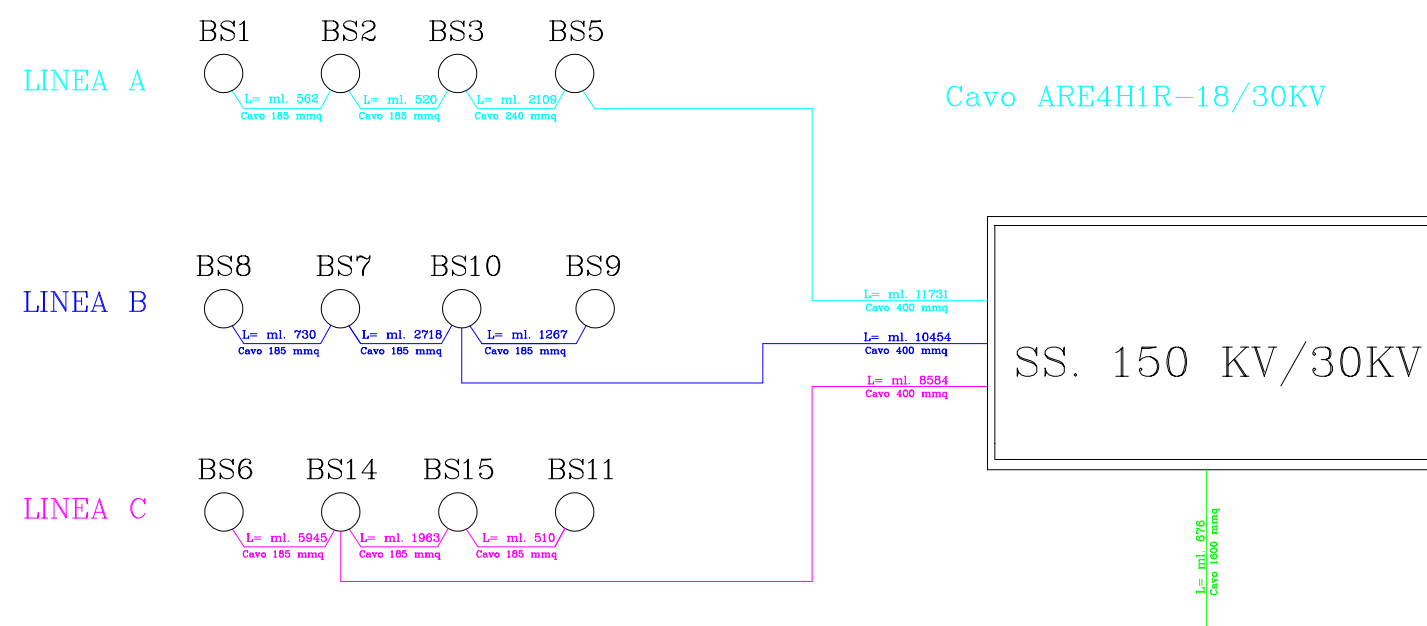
BS1 BS2 BS3 BS5

LINEA A

L= ml. 562
Cavo 185 mmq

L= ml. 520
Cavo 185 mmq

L= ml. 2109
Cavo 240 mmq

Cavo ARE4H1R-18/30KV

BS8 BS7 BS10 BS9

LINEA B

L= ml. 730
Cavo 185 mmq

L= ml. 2718
Cavo 185 mmq

L= ml. 1267
Cavo 185 mmq

L= ml. 11731
Cavo 400 mmq

L= ml. 10454
Cavo 400 mmq

L= ml. 8584
Cavo 400 mmq

SS. 150 KV/30KV

BS6 BS14 BS15 BS11

LINEA C

L= ml. 5945
Cavo 185 mmq

L= ml. 1963
Cavo 185 mmq

L= ml. 510
Cavo 185 mmq

L= ml. 676
Cavo 1600 mmq